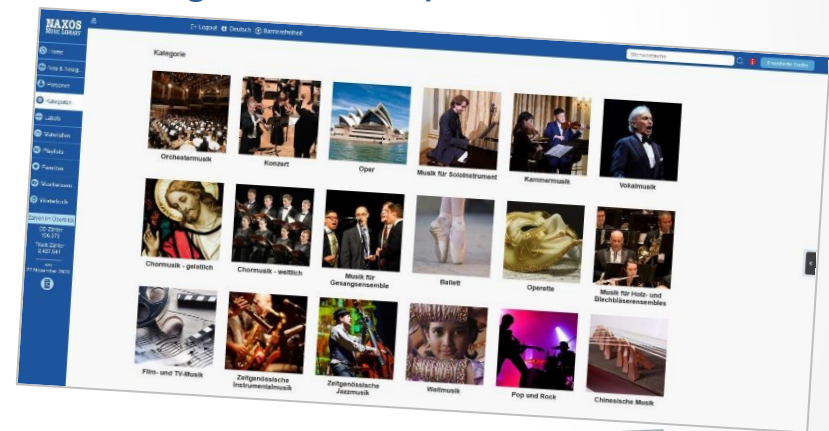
NAXOS MUSIC LIBRARY

Logout Deutsch Barrierefreiheit

Home
Neu & Trendig
Personen
Kategorien
Labels
Materialien
Playlists
Favoriten
Musikerzeugn
Wörterbuch

Zahlen im Überblick
CD-Zähler 106.373
Track-Zähler 2.427.541

Kategorie

Wörtersuche

Erweiterte Suche

Orchestermusik
Konzert
Oper
Musik für Soloinstrument
Kammermusik
Vokalmusik
Chormusik - geistlich
Chormusik - weltlich
Musik für Gesangsensemble
Ballett
Operette
Musik für Holz- und Blechbläserensembles
Film- und TV-Musik
Zeitgenössische Instrumentalmusik
Zeitgenössische Jazzmusik
Weltmusik
Pop und Rock
Chinesische Musik